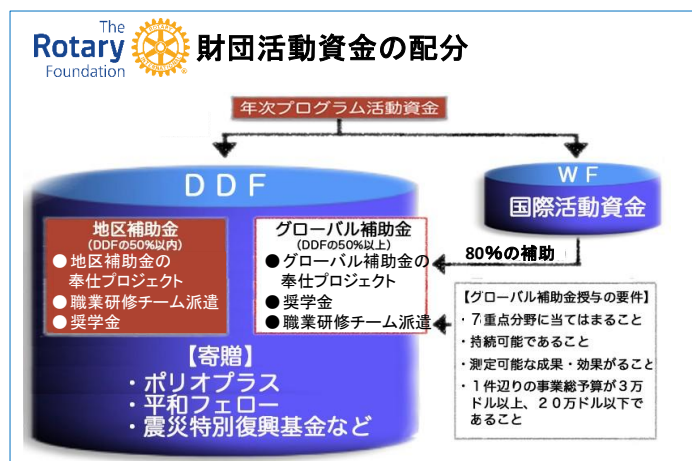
The Rotary Foundation

財団活動資金の配分

年次プログラム活動資金

DDF

WF

国際活動資金

地区補助金
(DDFの50%以内)
● 地区補助金の奉仕プロジェクト
● 職業研修チーム派遣
● 奨学金

グローバル補助金
(DDFの50%以上)
● グローバル補助金の奉仕プロジェクト
● 奨学金
● 職業研修チーム派遣

80%の補助

【グローバル補助金授与の要件】
・ 7重点分野に当てはまること
・ 持続可能であること
・ 測定可能な成果・効果がること
・ 1件辺りの事業総予算が3万ドル以上、20万ドル以下であること

【寄贈】
・ポリオプラス
・平和フェロー
・震災特別復興基金など